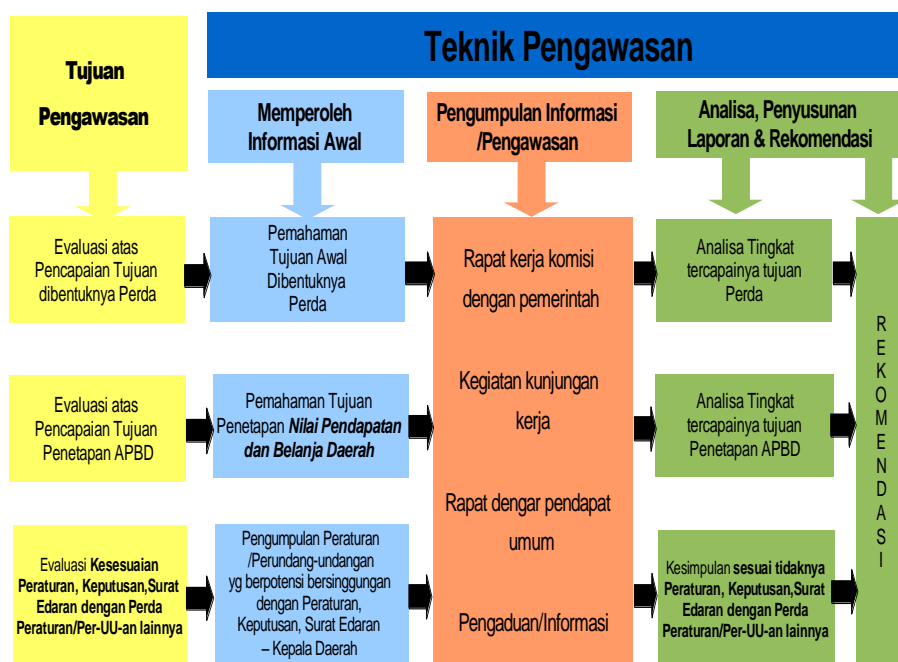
Teknik Pengawasan

Tujuan Pengawasan

Memperoleh Informasi Awal

Pengumpulan Informasi /Pengawasan

Analisa, Penyusunan Laporan & Rekomendasi

Evaluasi atas Pencapaian Tujuan dibentuknya Perda

Pemahaman Tujuan Awal Dibentuknya Perda

Rapat kerja komisi dengan pemerintah

Analisa Tingkat tercapainya tujuan Perda

R E K O M E N D A S I

Evaluasi atas Pencapaian Tujuan Penetapan APBD

Pemahaman Tujuan Penetapan ***Nilai Pendapatan dan Belanja Daerah***

Kegiatan kunjungan kerja

Analisa Tingkat tercapainya tujuan Penetapan APBD

Rapat dengar pendapat umum

Evaluasi **Kesesuaian Peraturan, Keputusan,Surat Edaran dengan Perda Peraturan/Per-UU-an lainnya**

Pengumpulan Peraturan /Perundang-undangan yg berpotensi bersinggungan dengan Peraturan, Keputusan, Surat Edaran – Kepala Daerah

Pengaduan/Informasi

Kesimpulan **sesuai tidaknya Peraturan, Keputusan,Surat Edaran dengan Perda Peraturan/Per-UU-an lainnya**